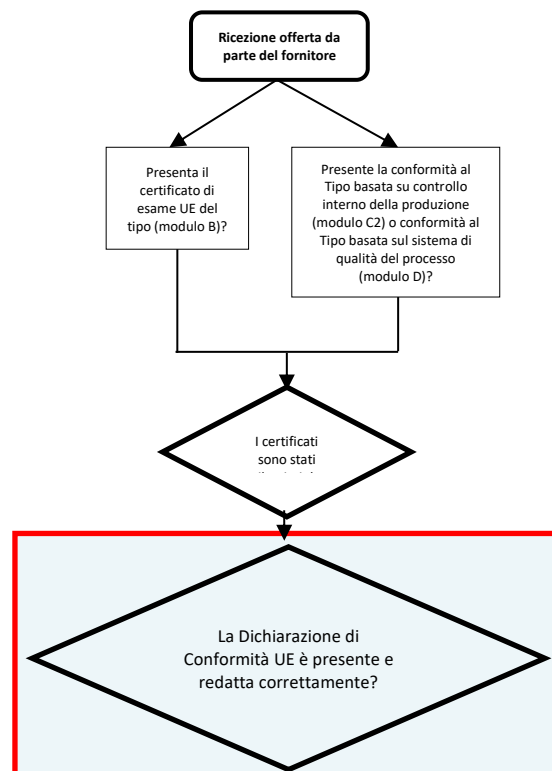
Ricezione offerta da parte del fornitore

Presenta il certificato di esame UE del tipo (modulo B)?

Presente la conformità al Tipo basata su controllo interno della produzione (modulo C2) o conformità al Tipo basata sul sistema di qualità del processo (modulo D)?

I certificati sono stati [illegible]

La Dichiarazione di Conformità UE è presente e redatta correttamente?